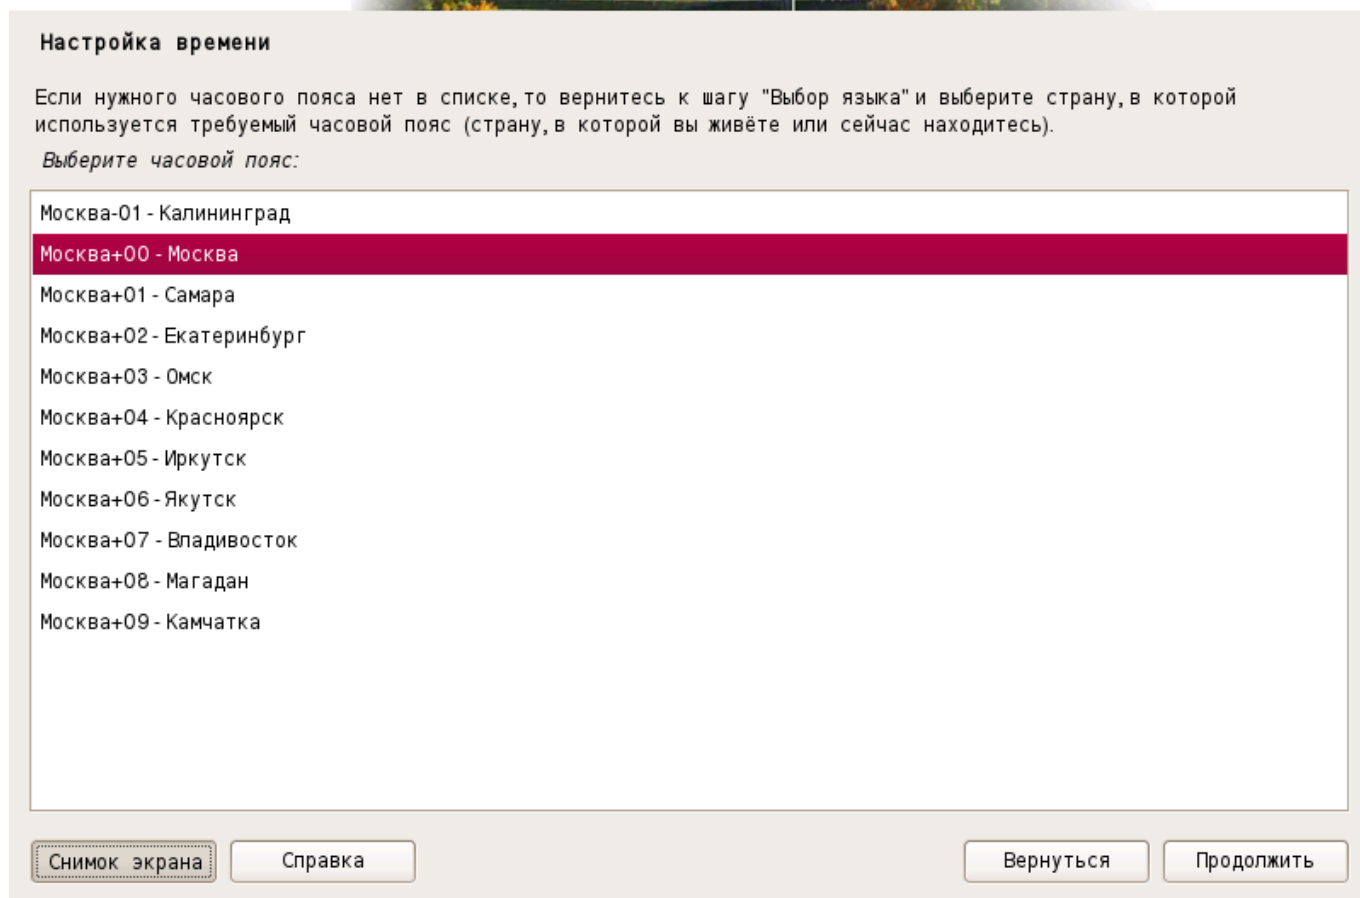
Настройка времени

Если нужного часового пояса нет в списке, то вернитесь к шагу "Выбор языка" и выберите страну, в которой используется требуемый часовой пояс (страну, в которой вы живёте или сейчас находитесь).

Выберите часовой пояс:

Москва-01 - Калининград
Москва+00 - Москва
Москва+01 - Самара
Москва+02 - Екатеринбург
Москва+03 - Омск
Москва+04 - Красноярск
Москва+05 - Иркутск
Москва+06 - Якутск
Москва+07 - Владивосток
Москва+08 - Магадан
Москва+09 - Камчатка

Снимок экрана
Справка
Вернуться
Продолжить